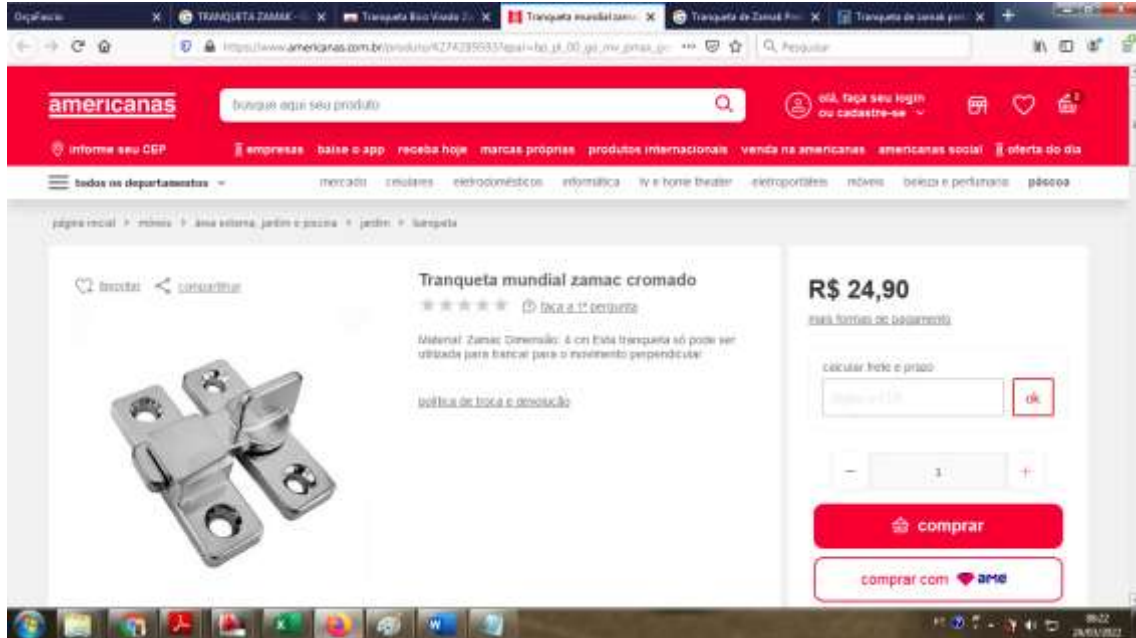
OrçaFacio | TRANQUETA ZAMAK | Tranqueta Bico Virado | Tranqueta mundial zamac | Tranqueta de Zamak | Tranqueta de zamak

https://www.americanas.com.br/produto/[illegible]

Pesquisar

americanas

busque aqui seu produto

olá, faça seu login ou cadastre-se

informe seu CEP

empresas baixe o app receba hoje marcas próprias produtos internacionais venda na americanas americanas social oferta do dia

todos os departamentos

mercado celulares eletrodomésticos informática tv e home theater eletroportáteis móveis beleza e perfumaria páscoa

página inicial > móveis > área externa, jardim e piscina > jardim > tranqueta

favoritar compartilhar

Tranqueta mundial zamac cromado

faça a 1ª pergunta

Material: Zamac Dimensão: 4 cm Esta tranqueta só pode ser utilizada para trancar para o movimento perpendicular

política de troca e devolução

R$ 24,90

mais formas de pagamento

calcular frete e prazo

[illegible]

ok

1

comprar

comprar com ame